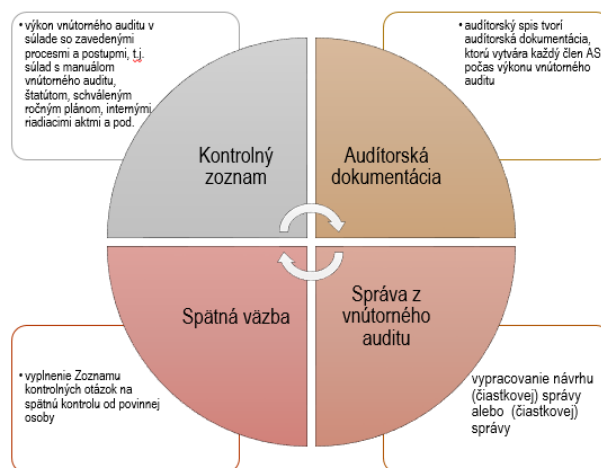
• výkon vnútorného auditu v súlade so zavedenými procesmi a postupmi, t.j. súlad s manuálom vnútorného auditu, štatútom, schváleným ročným plánom, internými riadiacimi aktmi a pod.

• audítorský spis tvorí audítorská dokumentácia, ktorú vytvára každý člen AS počas výkonu vnútorného auditu

Kontrolný zoznam

Audítorská dokumentácia

Spätná väzba

Správa z vnútorného auditu

• vyplnenie Zoznamu kontrolných otázok na spätnú kontrolu od povinnej osoby

vypracovanie návrhu (čiastkovej) správy alebo (čiastkovej) správy